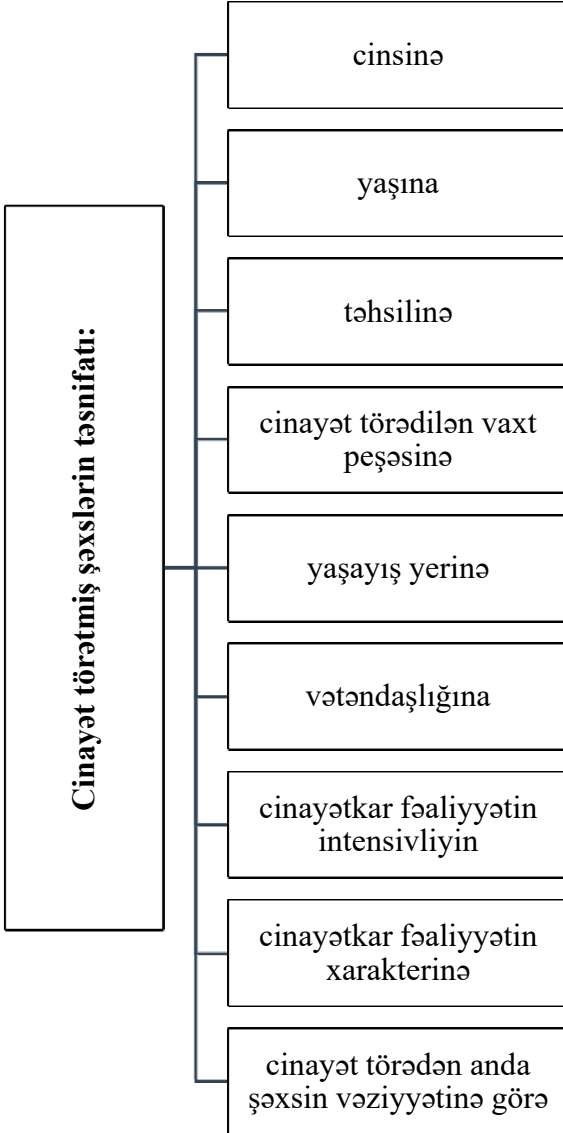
Cinayət törətmiş şəxslərin təsnifatı:

cinsinə

yaşına

təhsilinə

cinayət törədilən vaxt peşəsinə

yaşayış yerinə

vətəndaşlığına

cinayətkar fəaliyyətin intensivliyin

cinayətkar fəaliyyətin xarakterinə

cinayət törədən anda şəxsin vəziyyətinə görə